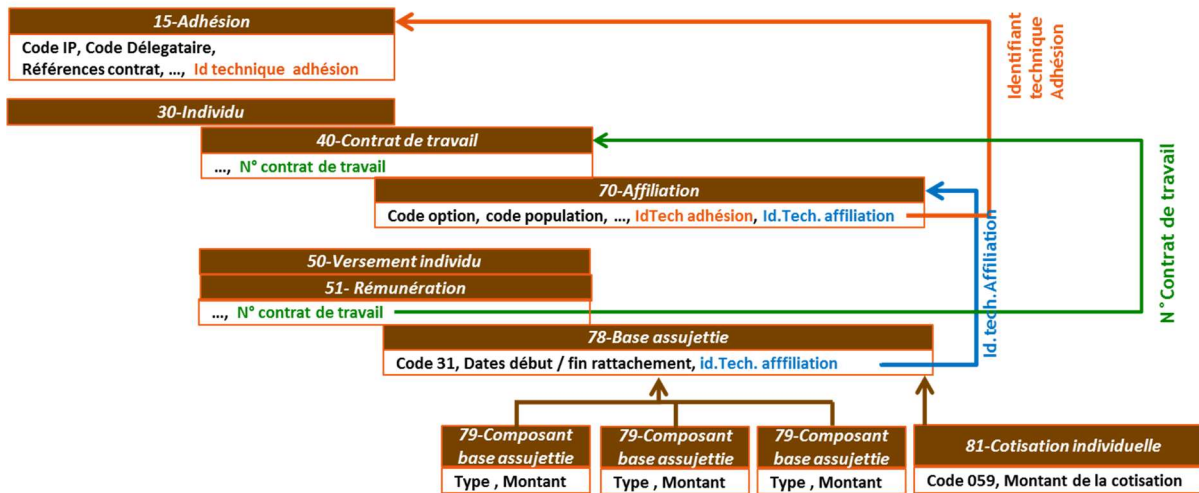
15-Adhésion

Code IP, Code Délegataire, Références contrat, ..., Id technique adhésion

Identifiant technique Adhésion

30-Individu

40-Contrat de travail

..., N° contrat de travail

N°Contrat de travail

70-Affiliation

Code option, code population, ..., IdTech adhésion, Id.Tech. affiliation

Id.tech. Affiliation

50-Versement individu

51- Rémunération

..., N° contrat de travail

78-Base assujettie

Code 31, Dates début / fin rattachement, id.Tech. afffiliation

79-Composant base assujettie

Type , Montant

79-Composant base assujettie

Type , Montant

79-Composant base assujettie

Type , Montant

81-Cotisation individuelle

Code 059, Montant de la cotisation